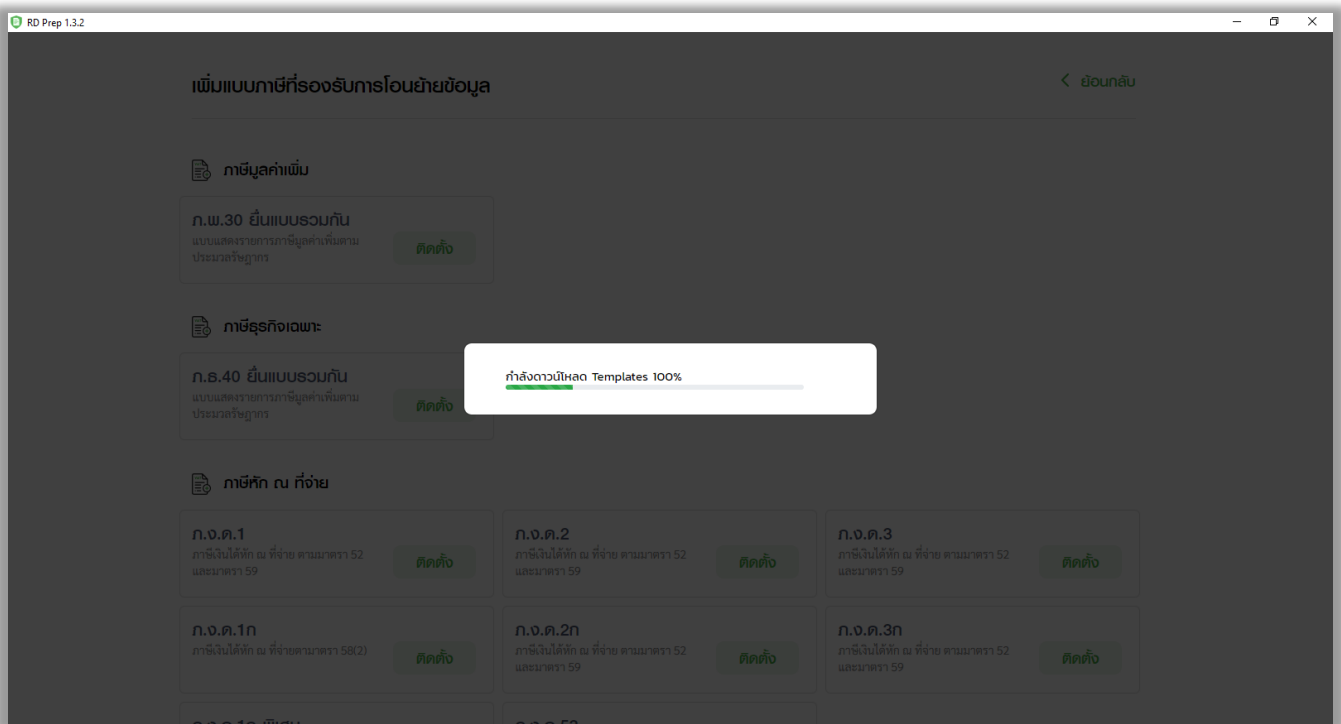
RD Prep 1.3.2

เพิ่มแบบภาษีที่รองรับการโอนย้ายข้อมูล

< ย้อนกลับ

ภาษีมูลค่าเพิ่ม

ภ.พ.30 ยื่นแบบรวมกัน
แบบแสดงรายการภาษีมูลค่าเพิ่มตามประมวลรัษฎากร
ติดตั้ง

ภาษีธุรกิจเฉพาะ

ภ.ธ.40 ยื่นแบบรวมกัน
แบบแสดงรายการภาษีมูลค่าเพิ่มตามประมวลรัษฎากร
ติดตั้ง

กำลังดาวน์โหลด Templates 100%

ภาษีหัก ณ ที่จ่าย

ภ.ง.ด.1
ภาษีเงินได้หัก ณ ที่จ่าย ตามมาตรา 52 และมาตรา 59
ติดตั้ง

ภ.ง.ด.2
ภาษีเงินได้หัก ณ ที่จ่าย ตามมาตรา 52 และมาตรา 59
ติดตั้ง

ภ.ง.ด.3
ภาษีเงินได้หัก ณ ที่จ่าย ตามมาตรา 52 และมาตรา 59
ติดตั้ง

ภ.ง.ด.1ก
ภาษีเงินได้หัก ณ ที่จ่ายตามมาตรา 58(2)
ติดตั้ง

ภ.ง.ด.2ก
ภาษีเงินได้หัก ณ ที่จ่าย ตามมาตรา 52 และมาตรา 59
ติดตั้ง

ภ.ง.ด.3ก
ภาษีเงินได้หัก ณ ที่จ่าย ตามมาตรา 52 และมาตรา 59
ติดตั้ง

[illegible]